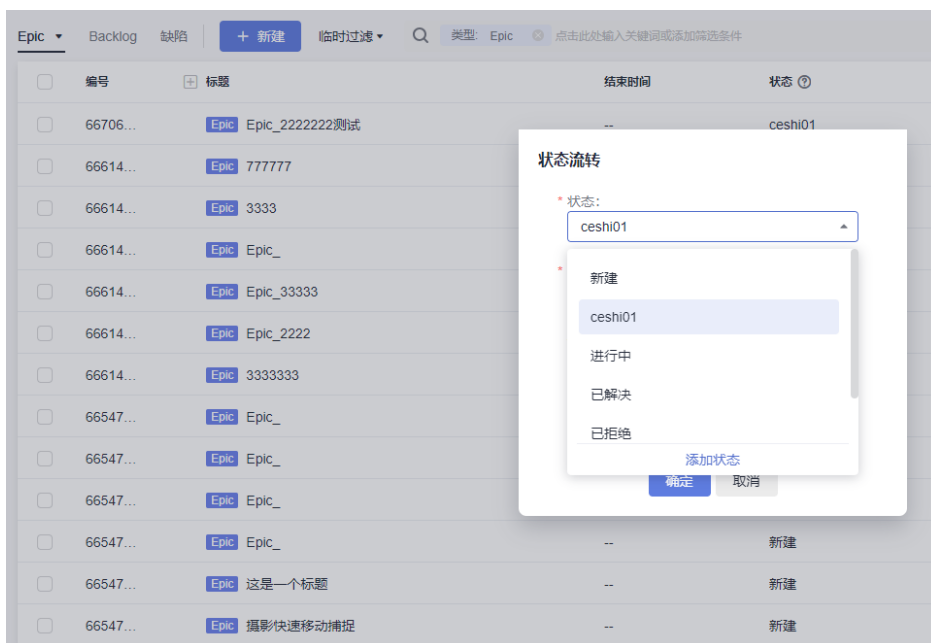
Epic ▾ Backlog 缺陷 + 新建 临时过滤 ▾ 类型: Epic 点击此处输入关键词或添加筛选条件

| | 编号 | 标题 | 结束时间 | 状态 |
|---|---|---|---|---|
| | 66706... | Epic Epic_2222222测试 | -- | ceshi01 |
| | 66614... | Epic 777777 | | |
| | 66614... | Epic 3333 | | |
| | 66614... | Epic Epic_ | | |
| | 66614... | Epic Epic_33333 | | |
| | 66614... | Epic Epic_2222 | | |
| | 66614... | Epic 3333333 | | |
| | 66547... | Epic Epic_ | | |
| | 66547... | Epic Epic_ | | |
| | 66547... | Epic Epic_ | | |
| | 66547... | Epic Epic_ | -- | 新建 |
| | 66547... | Epic 这是一个标题 | -- | 新建 |
| | 66547... | Epic 摄影快速移动捕捉 | -- | 新建 |

状态流转

* 状态:

ceshi01

新建

ceshi01

进行中

已解决

已拒绝

添加状态

确定 取消